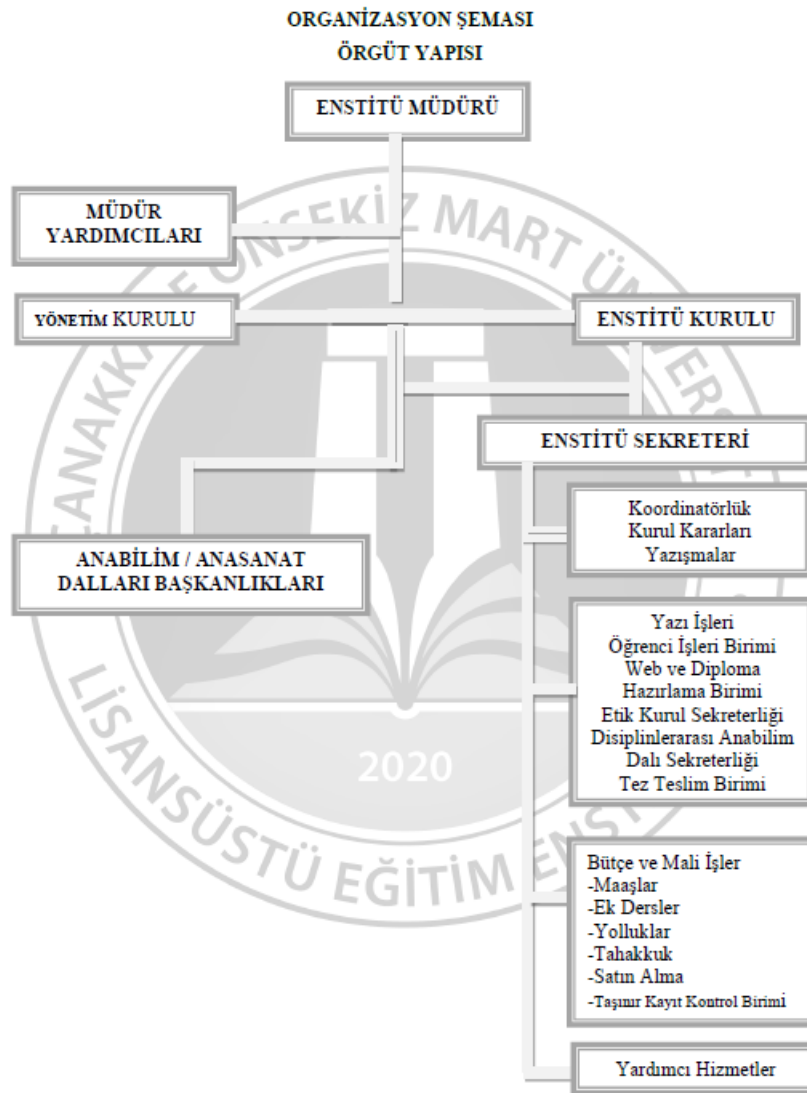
ORGANİZASYON ŞEMASI
ÖRGÜT YAPISI

ENSTİTÜ MÜDÜRÜ

MÜDÜR YARDIMCILARI

YÖNETİM KURULU

ENSTİTÜ KURULU

ENSTİTÜ SEKRETERİ

Koordinatörlük
Kurul Kararları
Yazışmalar

ANABİLİM / ANASANAT DALLARI BAŞKANLIKLARI

Yazı İşleri
Öğrenci İşleri Birimi
Web ve Diploma Hazırlama Birimi
Etik Kurul Sekreterliği
Disiplinlerarası Anabilim Dalı Sekreterliği
Tez Teslim Birimi

Bütçe ve Mali İşler
-Maaşlar
-Ek Dersler
-Yolluklar
-Tahakkuk
-Satın Alma
-Taşınır Kayıt Kontrol Birimi

Yardımcı Hizmetler

ÇANAKKALE ONSEKİZ MART ÜNİVERSİTESİ
LİSANSÜSTÜ EĞİTİM ENSTİTÜSÜ
2020